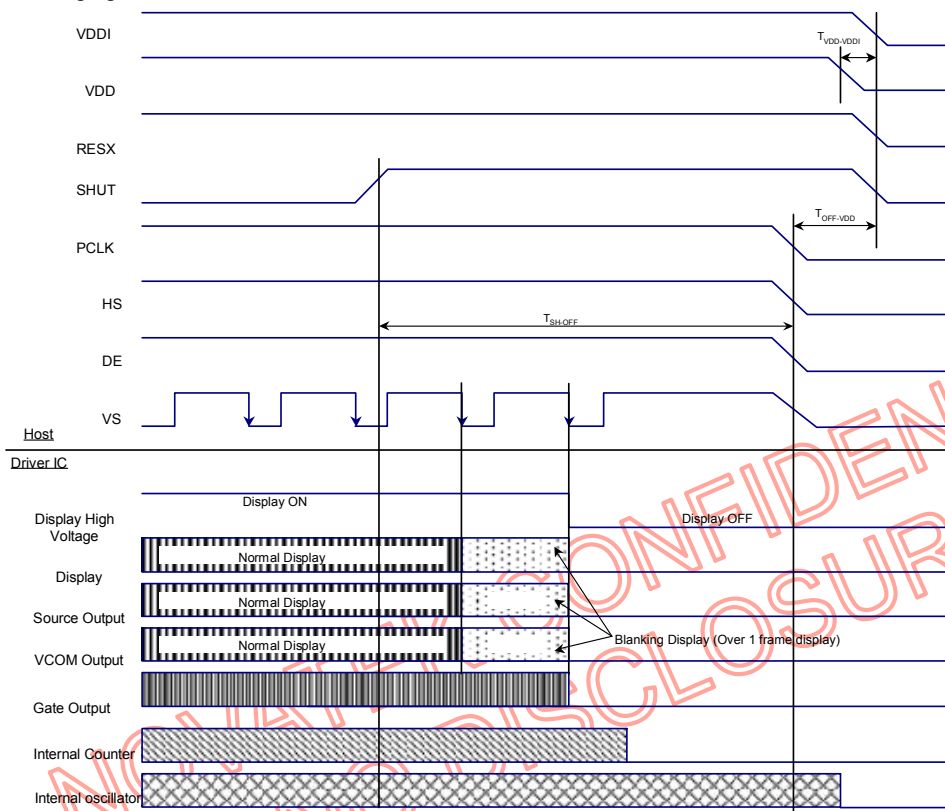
VDDI

$T_{VDD-VDDI}$

VDD

RESX

SHUT

$T_{OFF-VDD}$

PCLK

HS

$T_{SH-OFF}$

DE

VS

Host

Driver IC

Display ON

Display High Voltage

Display OFF

Normal Display

Display

Normal Display

Source Output

Normal Display

Blanking Display (Over 1 frame display)

VCOM Output

Gate Output

Internal Counter

Internal oscillator

NOVATEK CONFIDENTIAL
NO DISCLOSURE